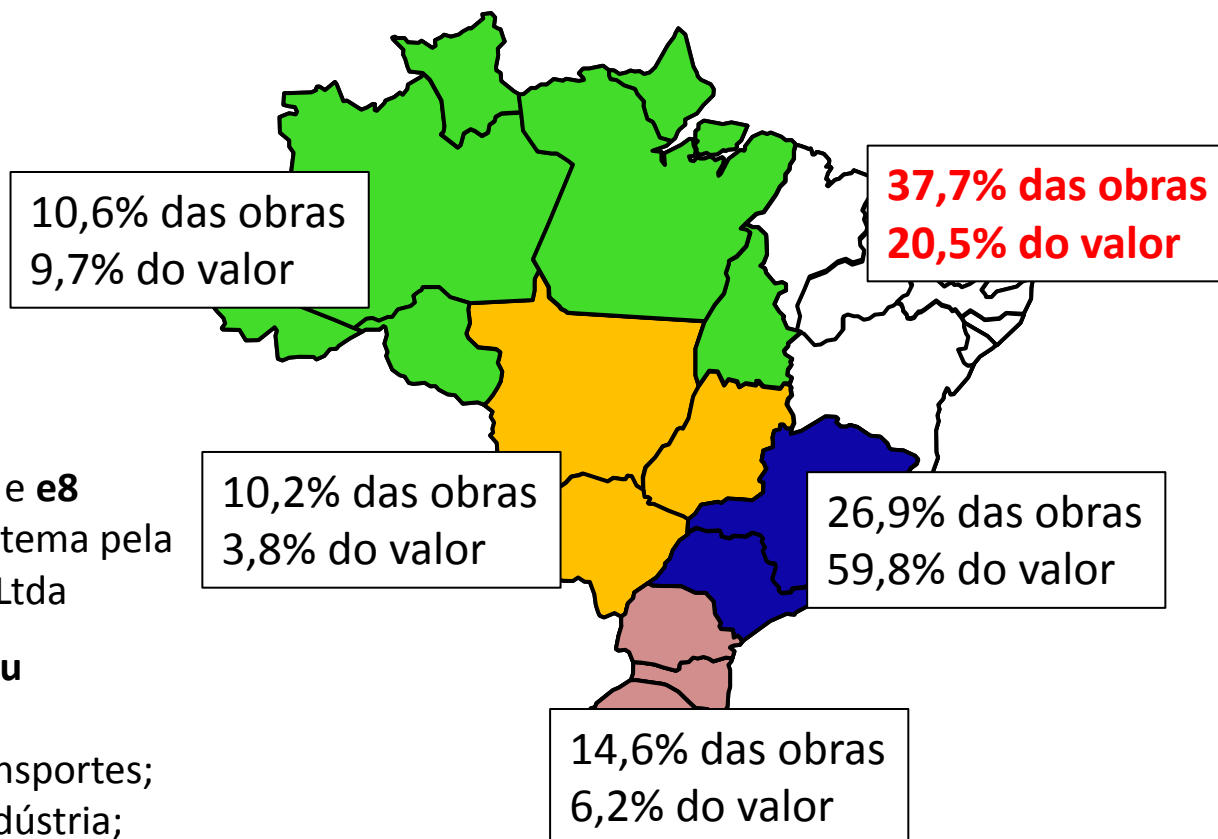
10,6% das obras
9,7% do valor

37,7% das obras
20,5% do valor

e **e8**
tema pela
Ltda

**u**

nsportes;
dústria;

10,2% das obras
3,8% do valor

26,9% das obras
59,8% do valor

14,6% das obras
6,2% do valor